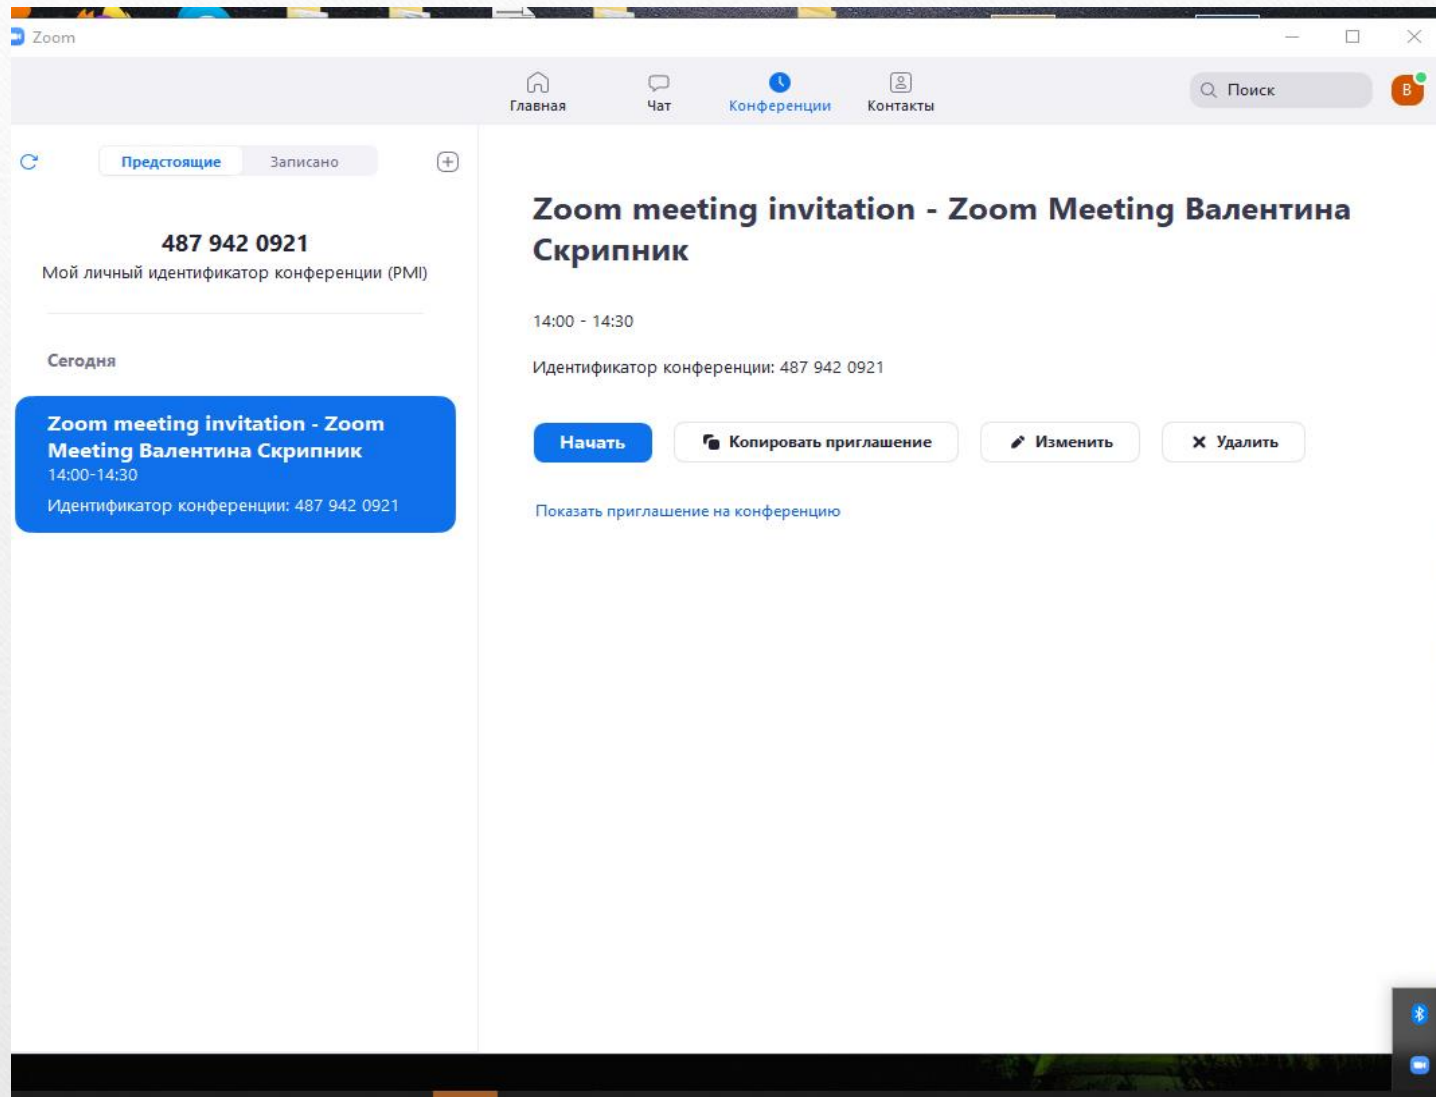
Zoom

Главная
Чат
Конференции
Контакты

Поиск
В

Предстоящие
Записано

487 942 0921
Мой личный идентификатор конференции (PMI)

Сегодня

Zoom meeting invitation - Zoom Meeting Валентина Скрипник
14:00-14:30
Идентификатор конференции: 487 942 0921

Zoom meeting invitation - Zoom Meeting Валентина Скрипник

14:00 - 14:30

Идентификатор конференции: 487 942 0921

Начать
Копировать приглашение
Изменить
Удалить

Показать приглашение на конференцию